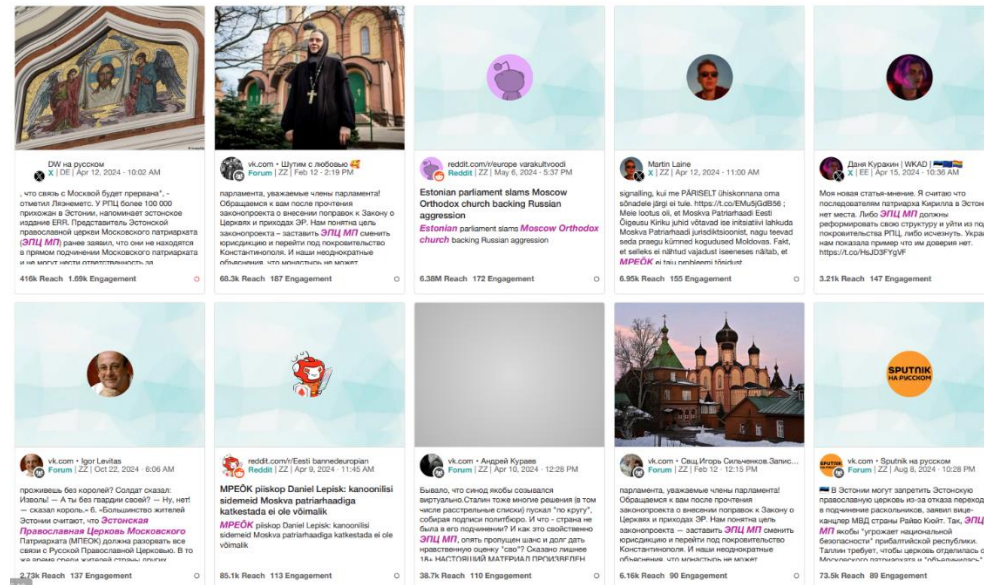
DW на русском
X | DE | Apr 12, 2024 - 10:02 AM

, что связь с Москвой будет прервана", - отметил Лээметс. У РПЦ более 100 000 прихожан в Эстонии, напоминает эстонское издание ERR. Представитель Эстонской православной церкви Московского патриархата (ЭПЦ МП) ранее заявил, что они не находятся в прямом подчинении Московского патриархата и не могут нести ответственность за

416k Reach 1.69k Engagement

vk.com • Шутим с любовью
Forum | ZZ | Feb 12 - 2:19 PM

парламента, уважаемые члены парламента! Обращаемся к вам после прочтения законопроекта о внесении поправок к Закону о Церквях и приходах ЭР. Нам понятна цель законопроекта - заставить ЭПЦ МП сменить юрисдикцию и перейти под покровительство Константинополя. И наши неоднократные объяснения, что монастырь не может

68.3k Reach 187 Engagement

reddit.com/r/europe varakultvoodi
Reddit | ZZ | May 6, 2024 - 5:37 PM

Estonian parliament slams Moscow Orthodox church backing Russian aggression

Estonian parliament slams Moscow Orthodox church backing Russian aggression

6.38M Reach 172 Engagement

Martin Laine
X | ZZ | Apr 12, 2024 - 11:00 AM

signalling, kui me PÄRISELT ühiskonnana oma sõnadele järgi ei tule. https://t.co/EMu5jGdB56 ; Meie lootus oli, et Moskva Patriarhaadi Eesti Õigeusu Kiriku juhid võtavad ise initsiatiivi lahkuda Moskva Patriarhaadi jurisdiktsioonist, nagu teevad seda praegu kümned kogudused Moldovas. Fakt, et selleks ei nähtud vajadust iseeneses näitab, et MPEÕK ei taju probleemi tõsidust

6.95k Reach 155 Engagement

Даня Куракин | WKAD |
X | EE | Apr 15, 2024 - 10:36 AM

Моя новая статья-мнение. Я считаю что последователям патриарха Кирилла в Эстон нет места. Либо ЭПЦ МП должны реформировать свою структуру и уйти из по покровительства РПЦ, либо исчезнуть. Украи нам показала пример что им доверия нет. https://t.co/HsJD3FYgVF

3.21k Reach 147 Engagement

vk.com • Igor Levitas
Forum | ZZ | Oct 22, 2024 - 6:06 AM

проживешь без королей? Солдат сказал: Изволь! — А ты без гвардии своей? — Ну, нет! — сказал король.» 6. «Большинство жителей Эстонии считают, что Эстонская Православная Церковь Московского Патриархата (МПЕОК) должна разорвать все связи с Русской Православной Церковью. В то же время среди жителей страны других

2.73k Reach 137 Engagement

reddit.com/r/Eesti bannedeuropian
Reddit | ZZ | Apr 9, 2024 - 11:45 AM

MPEÕK piiskop Daniel Lepisk: kanoonilisi sidemeid Moskva patriarhaadiga katkestada ei ole võimalik

MPEÕK piiskop Daniel Lepisk: kanoonilisi sidemeid Moskva patriarhaadiga katkestada ei ole võimalik

85.1k Reach 113 Engagement

vk.com • Андрей Кураев
Forum | ZZ | Apr 10, 2024 - 12:28 PM

Бывало, что синод якобы созывался виртуально.Сталин тоже многие решения (в том числе расстрельные списки) пускал "по кругу", собирая подписи политбюро. И что - страна не была в его подчинении? И как это свойственно ЭПЦ МП, опять пропущен шанс и долг дать нравственную оценку "сво"? Сказано лишнее 18+ НАСТОЯЩИЙ МАТЕРИАЛ ПРОИЗВЕДЕН

38.7k Reach 110 Engagement

vk.com • Свщ Игорь Сильченков Запис...
Forum | ZZ | Feb 12 - 12:15 PM

парламента, уважаемые члены парламента! Обращаемся к вам после прочтения законопроекта о внесении поправок к Закону о Церквях и приходах ЭР. Нам понятна цель законопроекта - заставить ЭПЦ МП сменить юрисдикцию и перейти под покровительство Константинополя. И наши неоднократные объяснения, что монастырь не может

6.16k Reach 90 Engagement

SPUTNIK НА РУССКОМ
vk.com • Sputnik на русском
Forum | ZZ | Aug 8, 2024 - 10:28 PM

В Эстонии могут запретить Эстонскую православную церковь из-за отказа переход в подчинение раскольников, заявил вице-канцлер МВД страны Райво Кюйт. Так, ЭПЦ МП якобы "угрожает национальной безопасности" прибалтийской республики. Таллин требует, чтобы церковь отделилась о Московского патриархата и "объединилась"

73.5k Reach 89 Engagement